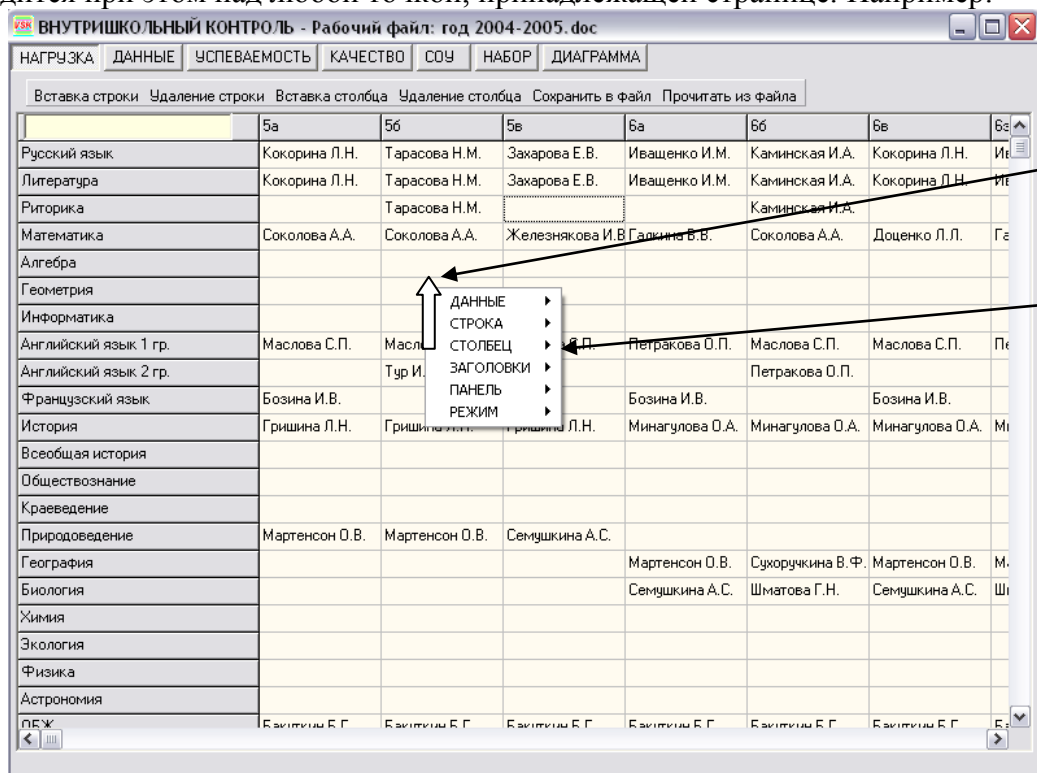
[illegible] при этом над любой точкой, принадлежащей странице. Например:

ВНУТРИШКОЛЬНЫЙ КОНТРОЛЬ - Рабочий файл: год 2004-2005.doc

НАГРУЗКА | ДАННЫЕ | УСПЕВАЕМОСТЬ | КАЧЕСТВО | СОУ | НАБОР | ДИАГРАММА

Вставка строки | Удаление строки | Вставка столбца | Удаление столбца | Сохранить в файл | Прочитать из файла

| | 5а | 5б | 5в | 6а | 6б | 6в | 6г |
|---|---|---|---|---|---|---|---|
| Русский язык | Кокорина Л.Н. | Тарасова Н.М. | Захарова Е.В. | Иващенко И.М. | Каминская И.А. | Кокорина Л.Н. | Ив |
| Литература | Кокорина Л.Н. | Тарасова Н.М. | Захарова Е.В. | Иващенко И.М. | Каминская И.А. | Кокорина Л.Н. | Ив |
| Риторика | | Тарасова Н.М. | | | Каминская И.А. | | |
| Математика | Соколова А.А. | Соколова А.А. | Железнякова И.В | Галкина В.В. | Соколова А.А. | Доценко Л.Л. | Га |
| Алгебра | | | | | | | |
| Геометрия | | | | | | | |
| Информатика | | | | | | | |
| Английский язык 1 гр. | Маслова С.П. | Масл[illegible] | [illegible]П. | Петракова О.П. | Маслова С.П. | Маслова С.П. | Пе |
| Английский язык 2 гр. | | Тур И. | | | Петракова О.П. | | |
| Французский язык | Бозина И.В. | | | Бозина И.В. | | Бозина И.В. | |
| История | Гришина Л.Н. | Гриш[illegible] | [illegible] Л.Н. | Минагулова О.А. | Минагулова О.А. | Минагулова О.А. | Ми |
| Всеобщая история | | | | | | | |
| Обществознание | | | | | | | |
| Краеведение | | | | | | | |
| Природоведение | Мартенсон О.В. | Мартенсон О.В. | Семушкина А.С. | | | | |
| География | | | | Мартенсон О.В. | Сухоручкина В.Ф. | Мартенсон О.В. | М |
| Биология | | | | Семушкина А.С. | Шматова Г.Н. | Семушкина А.С. | Ш |
| Химия | | | | | | | |
| Экология | | | | | | | |
| Физика | | | | | | | |
| Астрономия | | | | | | | |
| ОБЖ | Бакуткин Б.Г. | Бакуткин Б.Г. | Бакуткин Б.Г. | Бакуткин Б.Г. | Бакуткин Б.Г. | Бакуткин Б.Г. | Б |

ДАННЫЕ
СТРОКА
СТОЛБЕЦ
ЗАГОЛОВКИ
ПАНЕЛЬ
РЕЖИМ